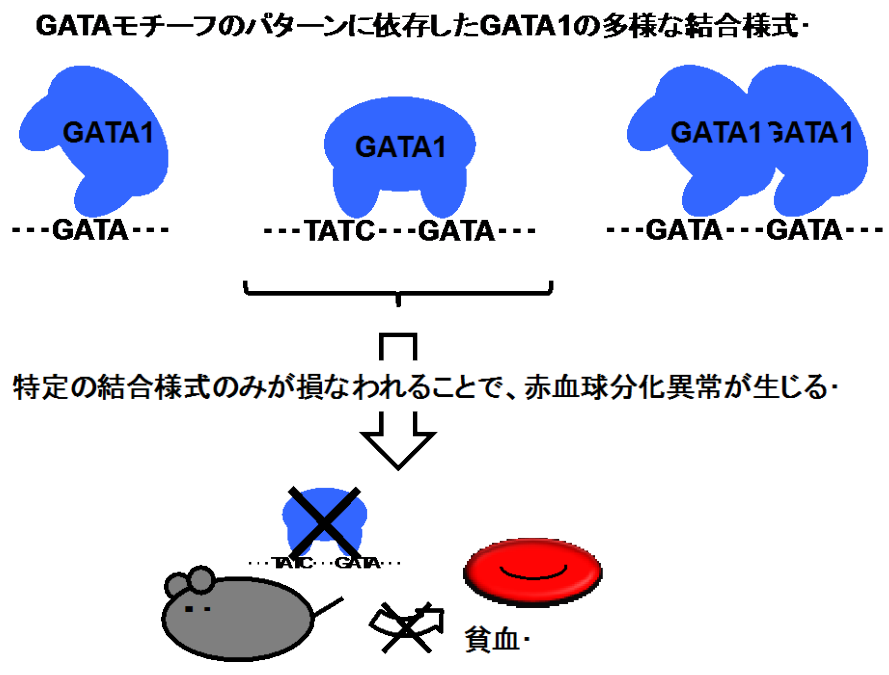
GATAモチーフのパターンに依存したGATA1の多様な結合様式

GATA1

---GATA---

GATA1

---TATC---GATA---

GATA1 GATA1

---GATA---GATA---

特定の結合様式のみが損なわれることで、赤血球分化異常が生じる

TATC GATA

貧血